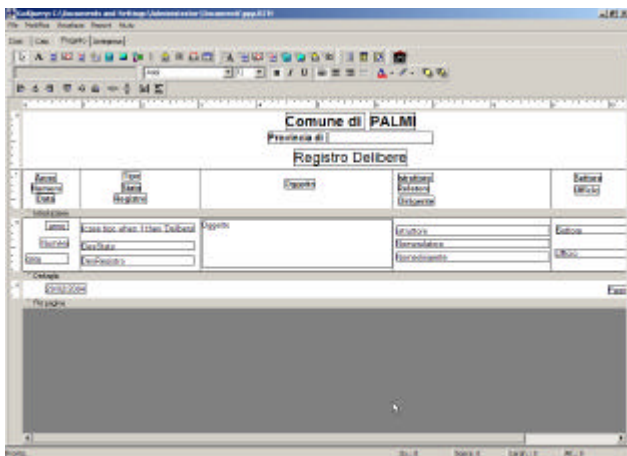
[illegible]
File Modifica Visualizza Report Aiuto
Dati Campi Progetto Anteprima
Arial
Comune di PALMI
Provincia di
Registro Delibere
Anno Numero Data
Tipo Stato Registro
Oggetto
Istruttore Relatore Dirigente
Settore Ufficio
Intestazione
anno
Numero
data
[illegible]
DesStato
DesRegistro
Oggetto
Istruttore
Nomerelatore
Nomedirigente
Settore
Ufficio
Dettaglio
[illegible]
Piè pagina
Pronto